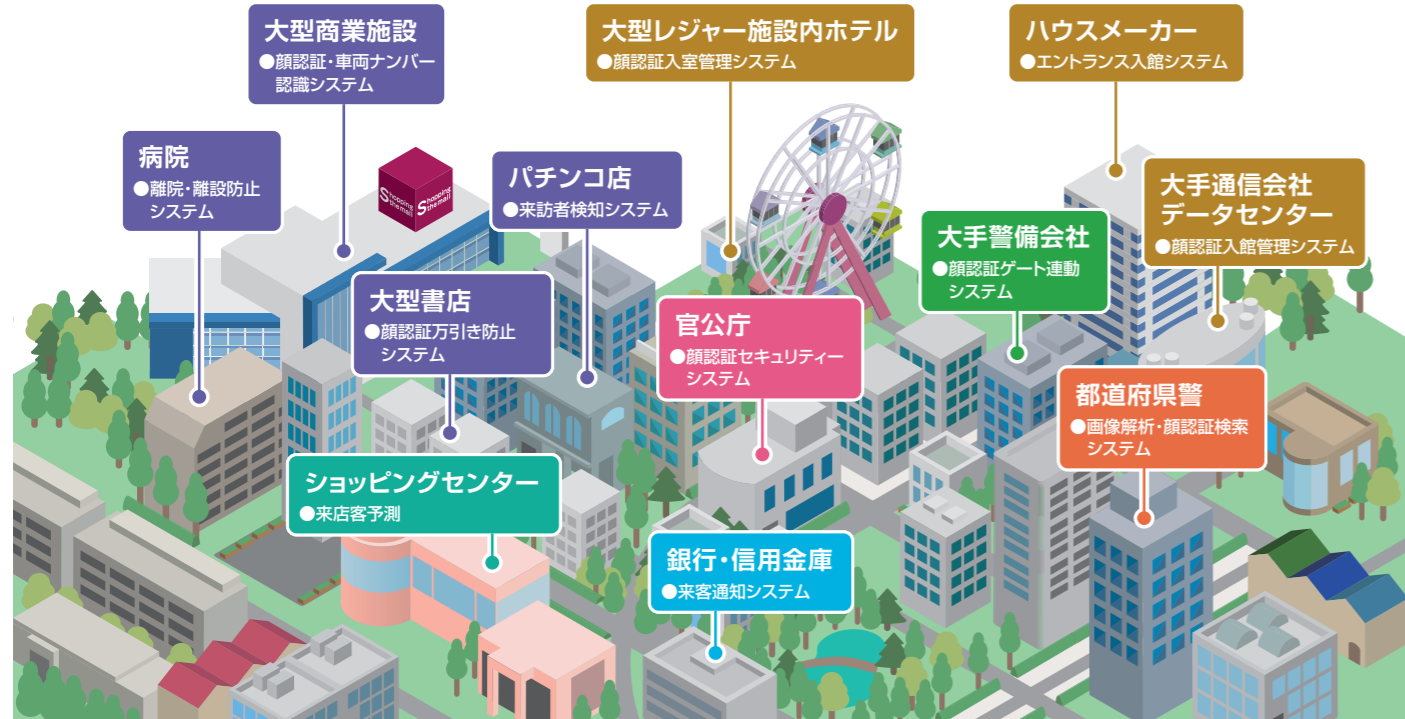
大型商業施設
●顔認証・車両ナンバー認識システム

大型レジャー施設内ホテル
●顔認証入室管理システム

ハウスメーカー
●エントランス入館システム

病院
●離院・離設防止システム

Shopping the mall

Shopping the mall

パチンコ店
●来訪者検知システム

大手通信会社データセンター
●顔認証入館管理システム

大手警備会社
●顔認証ゲート連動システム

大型書店
●顔認証万引き防止システム

官公庁
●顔認証セキュリティーシステム

都道府県警
●画像解析・顔認証検索システム

ショッピングセンター
●来店客予測

銀行・信用金庫
●来客通知システム